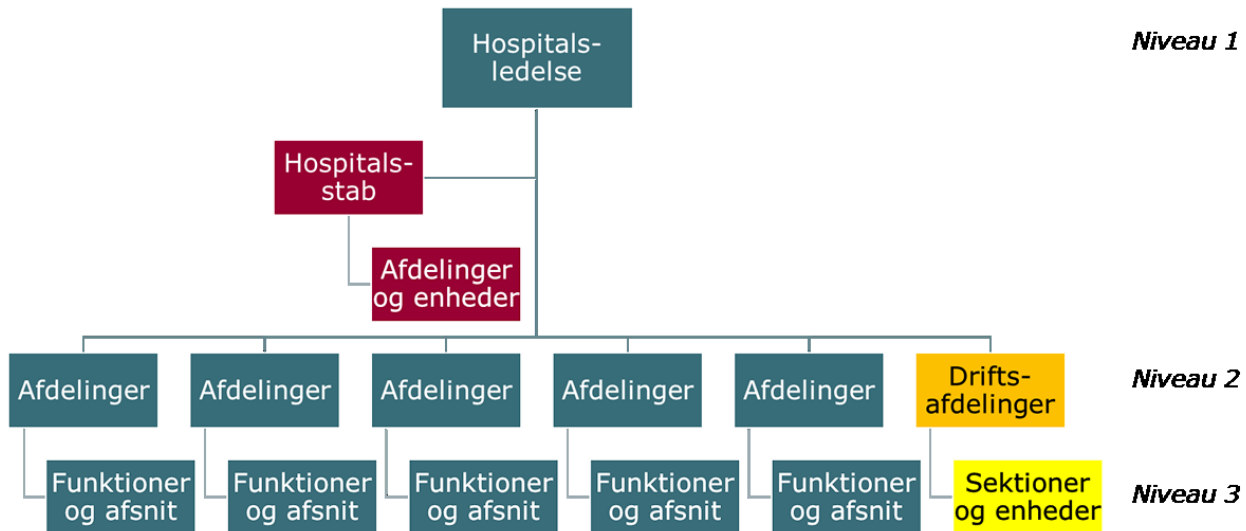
Hospitalsledelse

Niveau 1

Hospitalsstab

Afdelinger og enheder

Afdelinger

Afdelinger

Afdelinger

Afdelinger

Afdelinger

Driftsafdelinger

Niveau 2

Funktioner og afsnit

Funktioner og afsnit

Funktioner og afsnit

Funktioner og afsnit

Funktioner og afsnit

Sektioner og enheder

Niveau 3